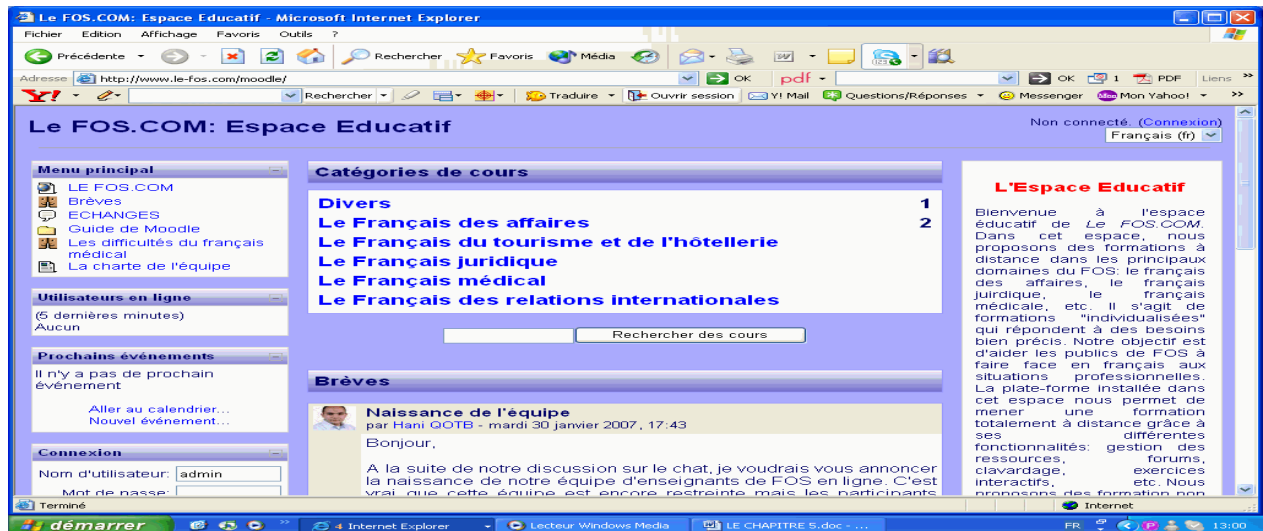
Le FOS.COM: Espace Educatif - Microsoft Internet Explorer

Fichier Edition Affichage Favoris Outils ?

Précédente Rechercher Favoris Média

Adresse http://www.le-fos.com/moodle/ OK pdf OK 1 PDF Liens

Y! Rechercher Traduire Ouvrir session Y! Mail Questions/Réponses Messenger Mon Yahoo!

Le FOS.COM: Espace Educatif

Non connecté. (Connexion)
Français (fr)

Menu principal
LE FOS.COM
Brèves
ECHANGES
Guide de Moodle
Les difficultés du français médical
La charte de l'équipe

Utilisateurs en ligne
(5 dernières minutes)
Aucun

Prochains événements
Il n'y a pas de prochain événement

Aller au calendrier...
Nouvel événement...

Connexion
Nom d'utilisateur: admin
Mot de passe:

Catégories de cours

| | |
|---|---|
| Divers | 1 |
| Le Français des affaires | 2 |
| Le Français du tourisme et de l'hôtellerie | |
| Le Français juridique | |
| Le Français médical | |
| Le Français des relations internationales | |

Rechercher des cours

Brèves

Naissance de l'équipe
par Hani QOTB - mardi 30 janvier 2007, 17:43

Bonjour,

A la suite de notre discussion sur le chat, je voudrais vous annoncer la naissance de notre équipe d'enseignants de FOS en ligne. C'est vrai que cette équipe est encore restreinte mais les participants

L'Espace Educatif

Bienvenue à l'espace éducatif de Le FOS.COM. Dans cet espace, nous proposons des formations à distance dans les principaux domaines du FOS: le français des affaires, le français juridique, le français médicale, etc. Il s'agit de formations "individualisées" qui répondent à des besoins bien précis. Notre objectif est d'aider les publics de FOS à faire face en français aux situations professionnelles. La plate-forme installée dans cet espace nous permet de mener une formation totalement à distance grâce à ses différentes fonctionnalités: gestion des ressources, forums, clavardage, exercices interactifs, etc. Nous proposons des formation non

Terminé Internet

démarrer 4 Internet Explorer Lecteur Windows Media LE CHAPITRE 5.doc - ... FR 13:00